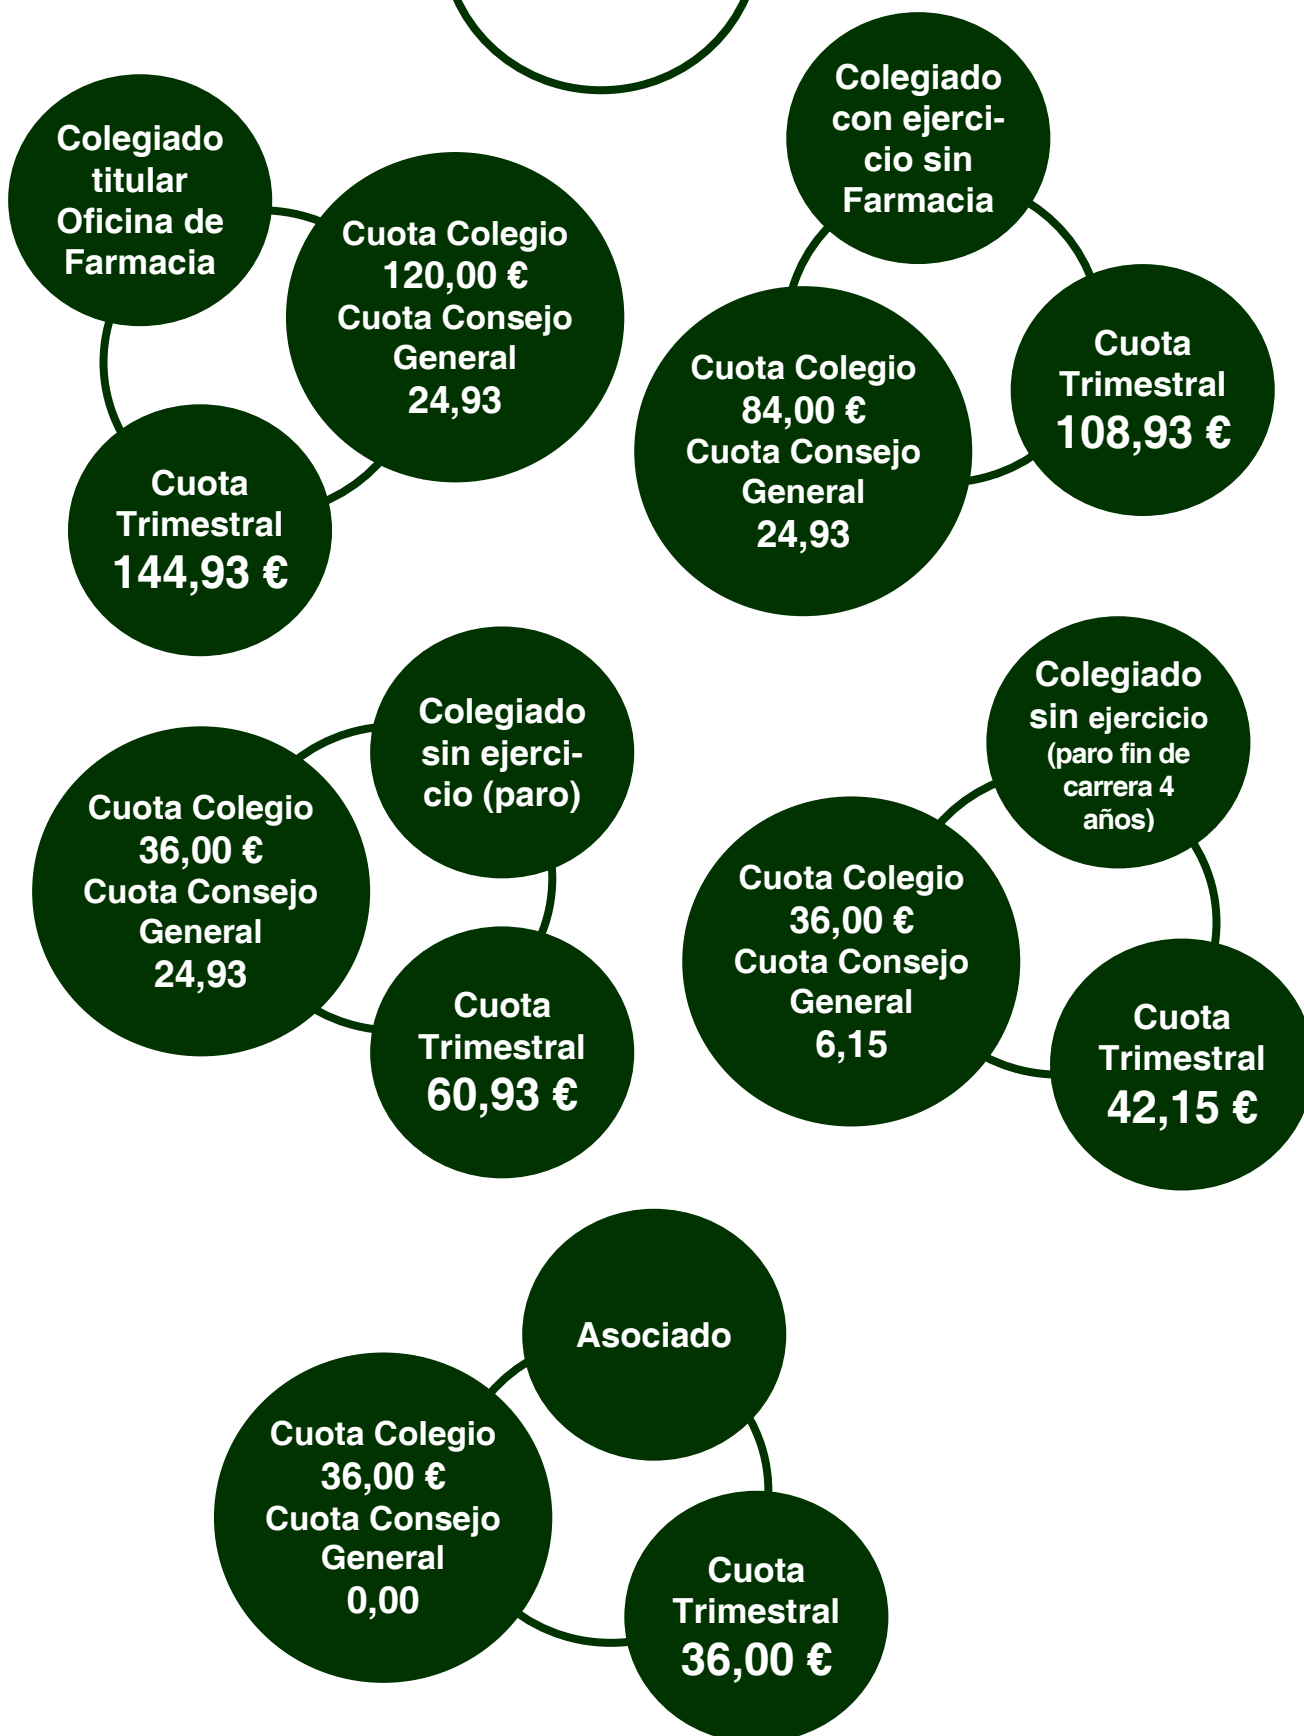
Colegiado titular Oficina de Farmacia

Cuota Colegio 120,00 € Cuota Consejo General 24,93

Cuota Trimestral 144,93 €

Colegiado con ejercicio sin Farmacia

Cuota Colegio 84,00 € Cuota Consejo General 24,93

Cuota Trimestral 108,93 €

Colegiado sin ejercicio (paro)

Cuota Colegio 36,00 € Cuota Consejo General 24,93

Cuota Trimestral 60,93 €

Colegiado sin ejercicio (paro fin de carrera 4 años)

Cuota Colegio 36,00 € Cuota Consejo General 6,15

Cuota Trimestral 42,15 €

Asociado

Cuota Colegio 36,00 € Cuota Consejo General 0,00

Cuota Trimestral 36,00 €